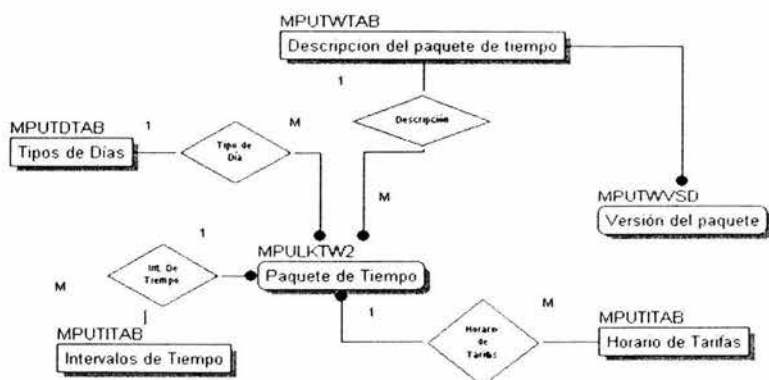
MPUTWTAB
Descripcion del paquete de tiempo

1

Descripcion

MPUTDTAB
Tipos de Días

1

Tipo de Día

M

M

MPUTWVSD
Versión del paquete

1

MPULKTW2
Paquete de Tiempo

Int. De Tiempo

M

1

MPUTITAB
Intervalos de Tiempo

1

Horario de Tarifas

M

MPUTITAB
Horario de Tarifas